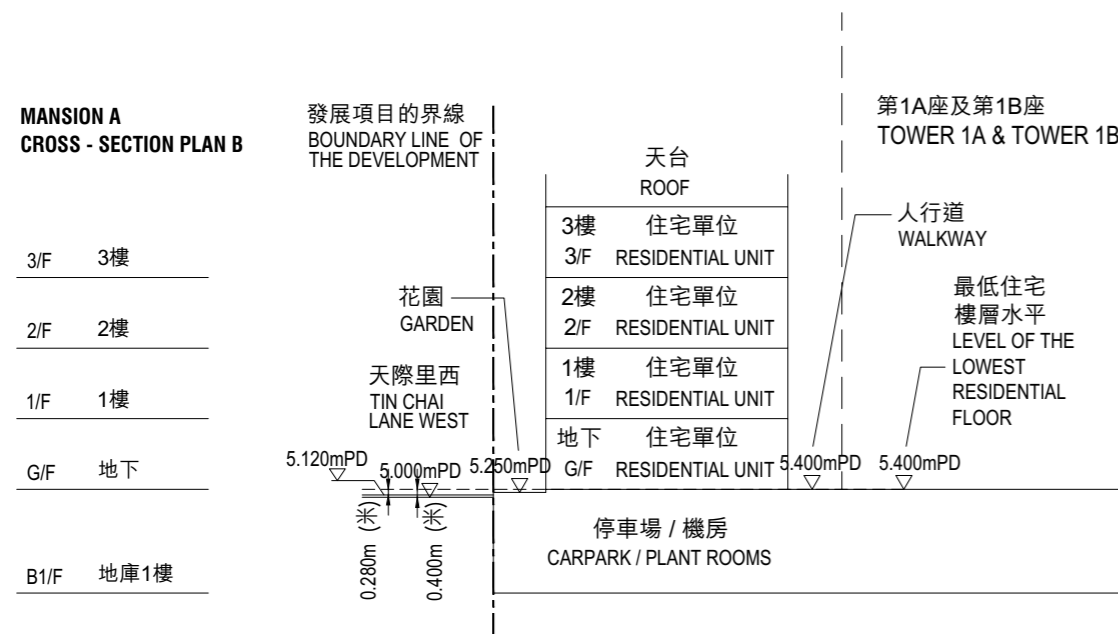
MANSION A
CROSS - SECTION PLAN B

發展項目的界線
BOUNDARY LINE OF THE DEVELOPMENT

第1A座及第1B座
TOWER 1A & TOWER 1B

天台
ROOF

3/F 3樓
2/F 2樓
1/F 1樓
G/F 地下
B1/F 地庫1樓

3樓 住宅單位
3/F RESIDENTIAL UNIT
2樓 住宅單位
2/F RESIDENTIAL UNIT
1樓 住宅單位
1/F RESIDENTIAL UNIT
地下 住宅單位
G/F RESIDENTIAL UNIT

人行道
WALKWAY

花園
GARDEN

最低住宅樓層水平
LEVEL OF THE LOWEST RESIDENTIAL FLOOR

天際里西
TIN CHAI LANE WEST

5.120mPD
5.000mPD
5.250mPD
5.400mPD
5.400mPD

0.280m (米)
0.400m (米)

停車場 / 機房
CARPARK / PLANT ROOMS